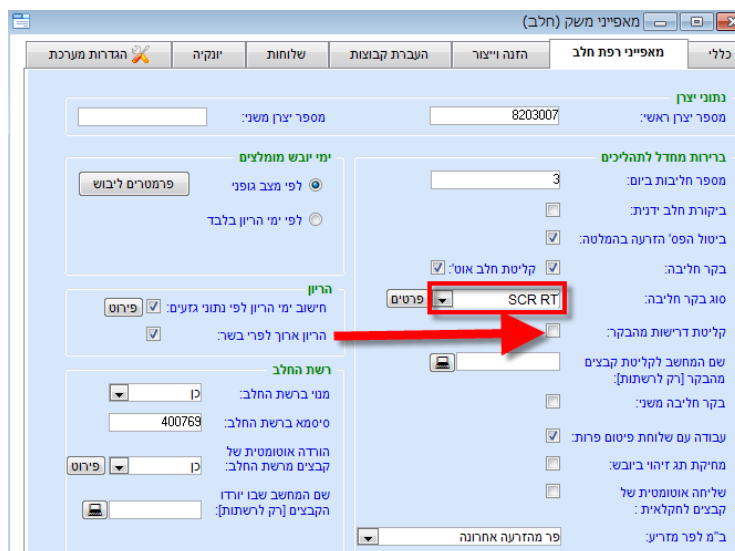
מאפייני משק (חלב)

כללי | מאפייני רפת חלב | הזנה וייצור | העברת קבוצות | שלוחות | יונקיה | הגדרות מערכת

נתוני יצרן
מספר יצרן ראשי: 8203007
מספר יצרן משני:

ברירות מחדל לתהליכים
מספר חליבות ביום: 3
ביקורת חלב ידנית:
ביטול הפס' הזרעה בהמלטה:
בקר חליבה:
קליטת חלב אוט':
סוג בקר חליבה: SCR RT
פרטים
קליטת דרישות מהבקר:
שם המחשב לקליטת קבצים מהבקר [רק לרשתות]:
בקר חליבה משני:
עבודה עם שלוחת פיטום פרות:
מחיקת תג זיהוי ביבוש:
שליחה אוטומטית של קבצים לחקלאית:
ב"מ לפר מדריע: פר מהזרעה אחרונה

ימי יובש מומלצים
לפי מצב גופני
לפי ימי הריון בלבד
פרמטרים ליבוש

הריון
חישוב ימי הריון לפי נתוני גזעים:
פירוט
הריון ארוך לפרי בשר:

רשת החלב
מנוי ברשת החלב: כן
סיסמא ברשת החלב: 400769
הורדה אוטומטית של קבצים מרשת החלב: כן
פירוט
שם המחשב שבו יורדו הקבצים [רק לרשתות]: